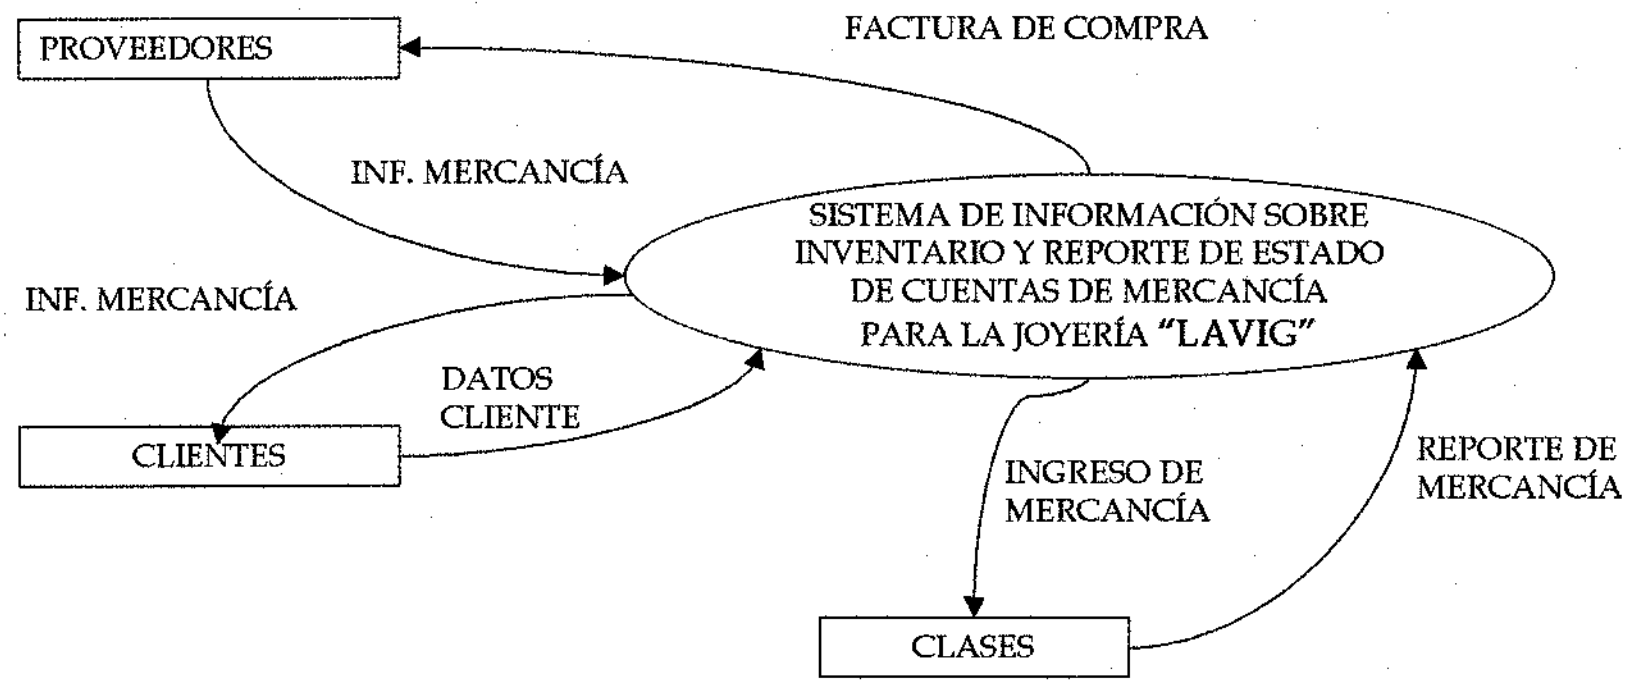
PROVEEDORES

FACTURA DE COMPRA

INF. MERCANCÍA

SISTEMA DE INFORMACIÓN SOBRE INVENTARIO Y REPORTE DE ESTADO DE CUENTAS DE MERCANCÍA PARA LA JOYERÍA "LAVIG"

INF. MERCANCÍA

DATOS CLIENTE

CLIENTES

INGRESO DE MERCANCÍA

REPORTE DE MERCANCÍA

CLASES